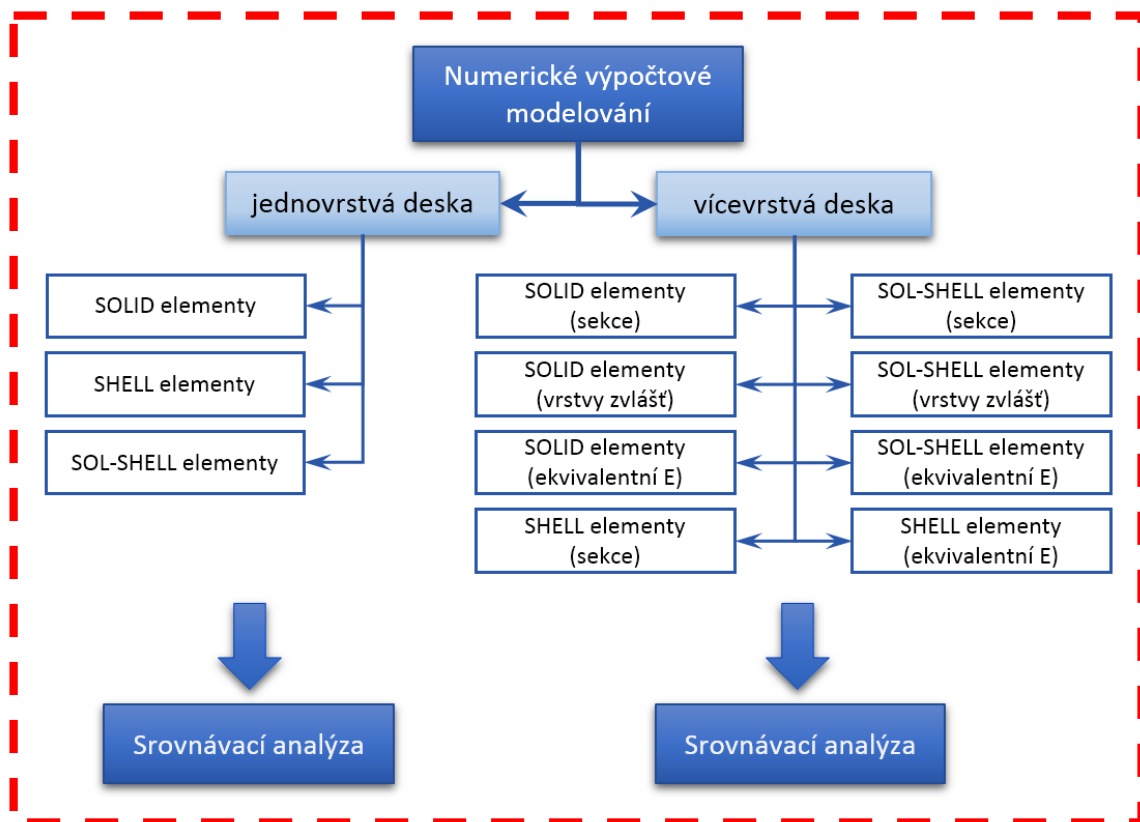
Numerické výpočtové modelování

jednovrstvá deska

vícevrstvá deska

SOLID elementy

SHELL elementy

SOL-SHELL elementy

SOLID elementy (sekce)

SOL-SHELL elementy (sekce)

SOLID elementy (vrstvy zvlášť)

SOL-SHELL elementy (vrstvy zvlášť)

SOLID elementy (ekvivalentní E)

SOL-SHELL elementy (ekvivalentní E)

SHELL elementy (sekce)

SHELL elementy (ekvivalentní E)

Srovnávací analýza

Srovnávací analýza